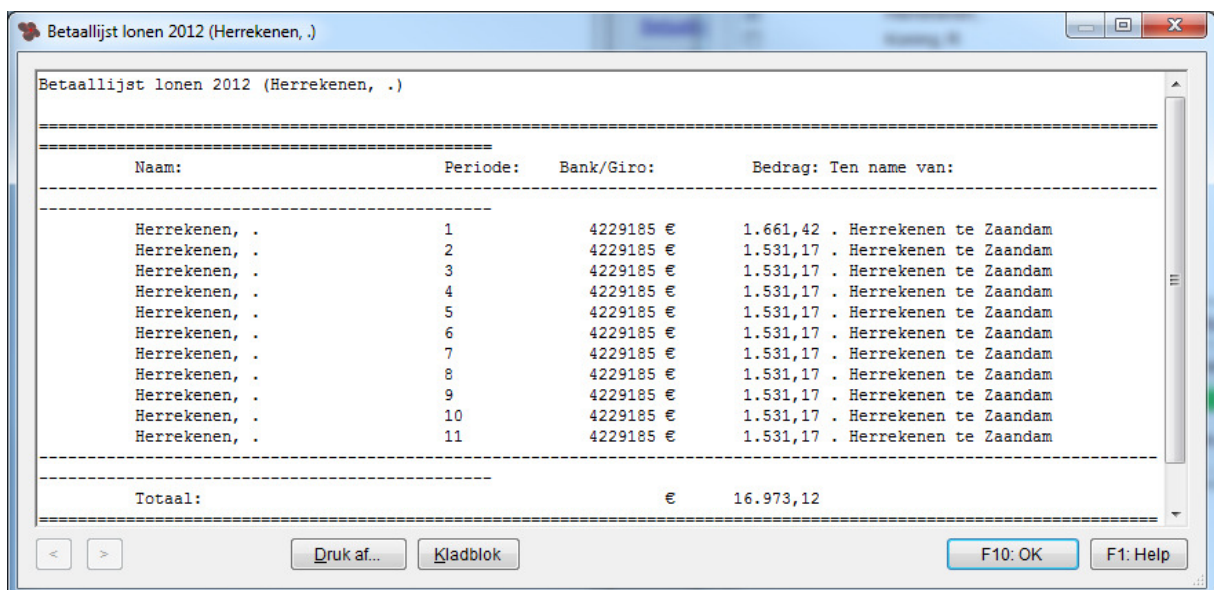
Betaallijst lonen 2012 (Herrekenen, .)

Betaallijst lonen 2012 (Herrekenen, .)

| Naam: | Periode: | Bank/Giro: | Bedrag: | Ten name van: |
|---|---|---|---|---|
| Herrekenen, . | 1 | 4229185 | € 1.661,42 | . Herrekenen te Zaandam |
| Herrekenen, . | 2 | 4229185 | € 1.531,17 | . Herrekenen te Zaandam |
| Herrekenen, . | 3 | 4229185 | € 1.531,17 | . Herrekenen te Zaandam |
| Herrekenen, . | 4 | 4229185 | € 1.531,17 | . Herrekenen te Zaandam |
| Herrekenen, . | 5 | 4229185 | € 1.531,17 | . Herrekenen te Zaandam |
| Herrekenen, . | 6 | 4229185 | € 1.531,17 | . Herrekenen te Zaandam |
| Herrekenen, . | 7 | 4229185 | € 1.531,17 | . Herrekenen te Zaandam |
| Herrekenen, . | 8 | 4229185 | € 1.531,17 | . Herrekenen te Zaandam |
| Herrekenen, . | 9 | 4229185 | € 1.531,17 | . Herrekenen te Zaandam |
| Herrekenen, . | 10 | 4229185 | € 1.531,17 | . Herrekenen te Zaandam |
| Herrekenen, . | 11 | 4229185 | € 1.531,17 | . Herrekenen te Zaandam |
| Totaal: | | | € 16.973,12 | |

< > Druk af... Kladblok F10: OK F1: Help